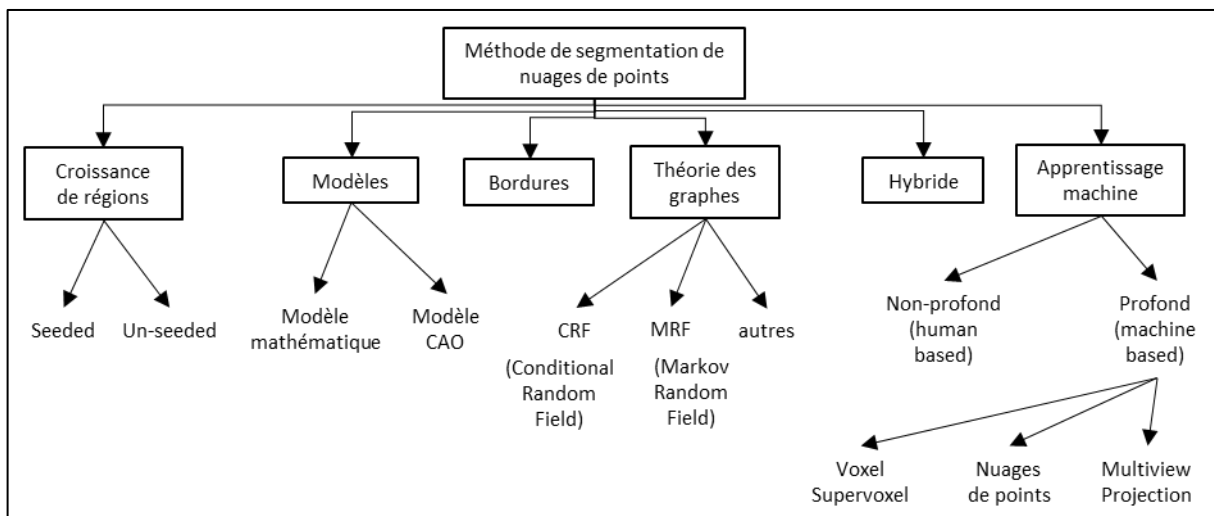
Méthode de segmentation de nuages de points

Croissance de régions

Modèles

Bordures

Théorie des graphes

Hybride

Apprentissage machine

Seeded

Un-seeded

Modèle mathématique

Modèle CAO

CRF (Conditional Random Field)

MRF (Markov Random Field)

autres

Non-profond (human based)

Profond (machine based)

Voxel Supervoxel

Nuages de points

Multiview Projection